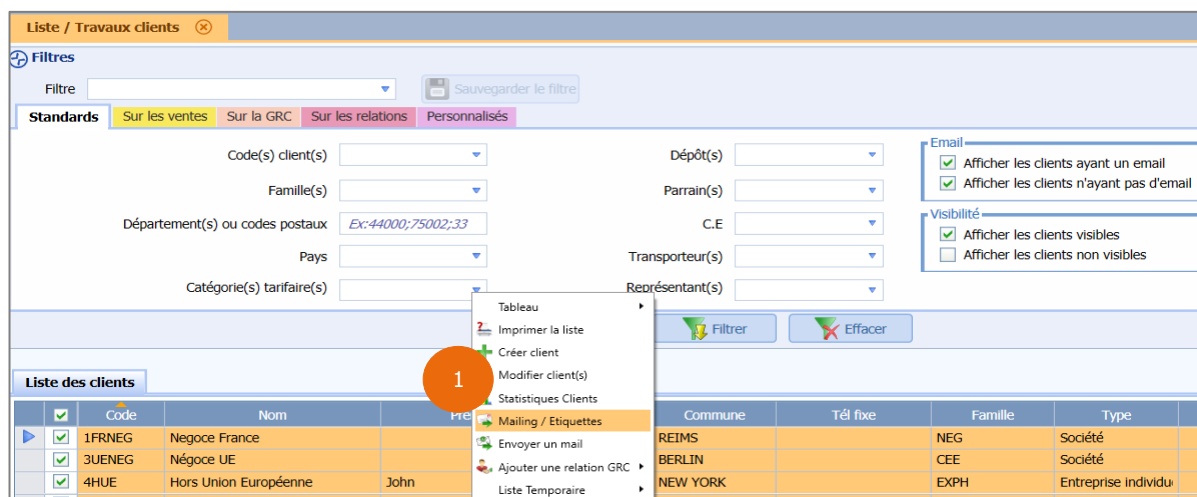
Liste / Travaux clients

Filtres

Filtre

Sauvegarder le filtre

Standards | Sur les ventes | Sur la GRC | Sur les relations | Personnalisés

Code(s) client(s)

Famille(s)

Département(s) ou codes postaux Ex:44000;75002;33

Pays

Catégorie(s) tarifaire(s)

Dépôt(s)

Parrain(s)

C.E

Transporteur(s)

Représentant(s)

Email
Afficher les clients ayant un email
Afficher les clients n'ayant pas d'email

Visibilité
Afficher les clients visibles
Afficher les clients non visibles

Filtrer

Effacer

Tableau
Imprimer la liste
Créer client
Modifier client(s)
Statistiques Clients
Mailing / Etiquettes
Envoyer un mail
Ajouter une relation GRC
Liste Temporaire

1

Liste des clients

| | Code | Nom | Pré | Commune | Tél fixe | Famille | Type |
|---|---|---|---|---|---|---|---|
| | 1FRNEG | Negoce France | | REIMS | | NEG | Société |
| | 3UENEG | Négoce UE | | BERLIN | | CEE | Société |
| | 4HUE | Hors Union Européenne | John | NEW YORK | | EXPH | Entreprise individu |